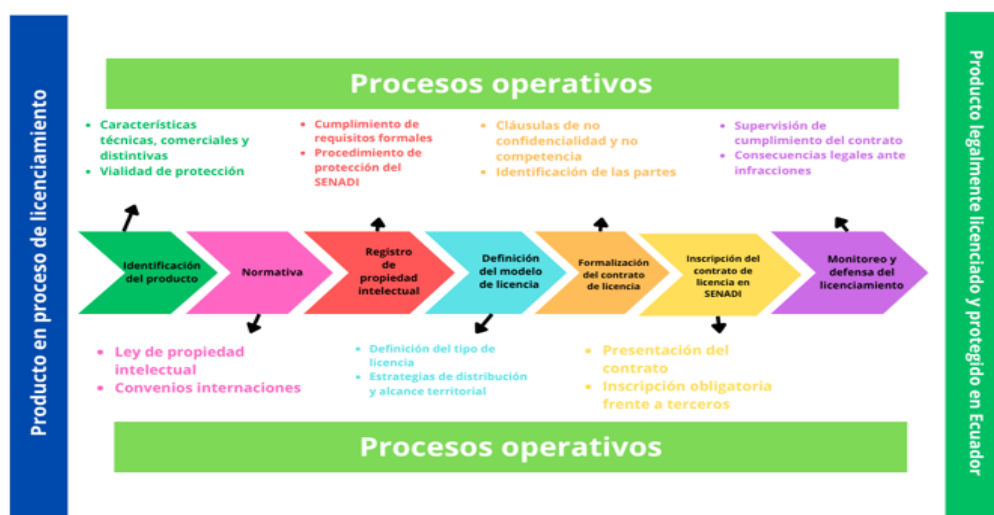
Producto en proceso de licenciamiento

Procesos operativos

- Características técnicas, comerciales y distintivas
- Vialidad de protección

- Cumplimiento de requisitos formales
- Procedimiento de protección del SENADI

- Cláusulas de no confidencialidad y no competencia
- Identificación de las partes

- Supervisión de cumplimiento del contrato
- Consecuencias legales ante infracciones

Identificación del producto

Normativa

Registro de propiedad intelectual

Definición del modelo de licencia

Formalización del contrato de licencia

Inscripción del contrato de licencia en SENADI

Monitoreo y defensa del licenciamiento

- Ley de propiedad intelectual
- Convenios internaciones

- Definición del tipo de licencia
- Estrategias de distribución y alcance territorial

- Presentación del contrato
- Inscripción obligatoria frente a terceros

Procesos operativos

Producto legalmente licenciado y protegido en Ecuador